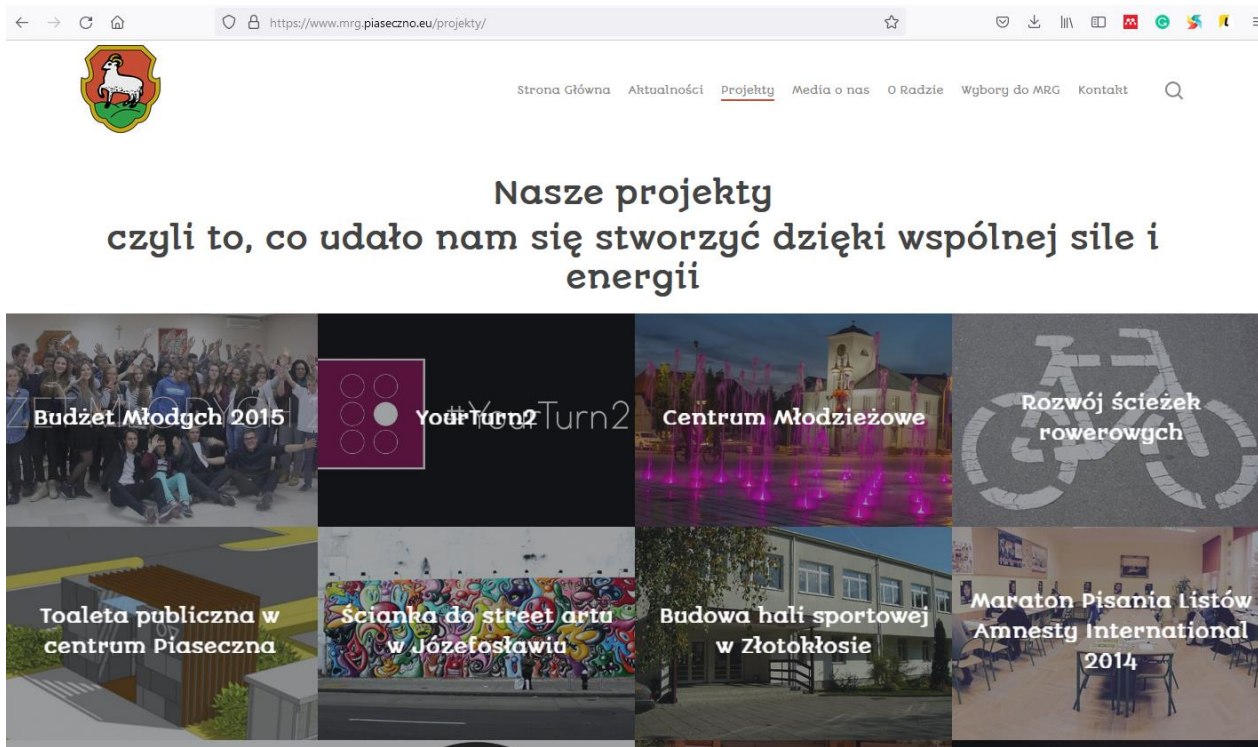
https://www.mrg.piaseczno.eu/projekty/

Strona Główna Aktualności Projekty Media o nas O Radzie Wybory do MRG Kontakt

Nasze projekty
czyli to, co udało nam się stworzyć dzięki wspólnej sile i energii

Budżet Młodych 2015

YourTurn2

#YourTurn2

Centrum Młodzieżowe

Rozwój ścieżek rowerowych

Toaleta publiczna w centrum Piaseczna

Ścianka do street artu w Józefosławiu

Budowa hali sportowej w Złotokłosie

Maraton Pisania Listów Amnesty International 2014